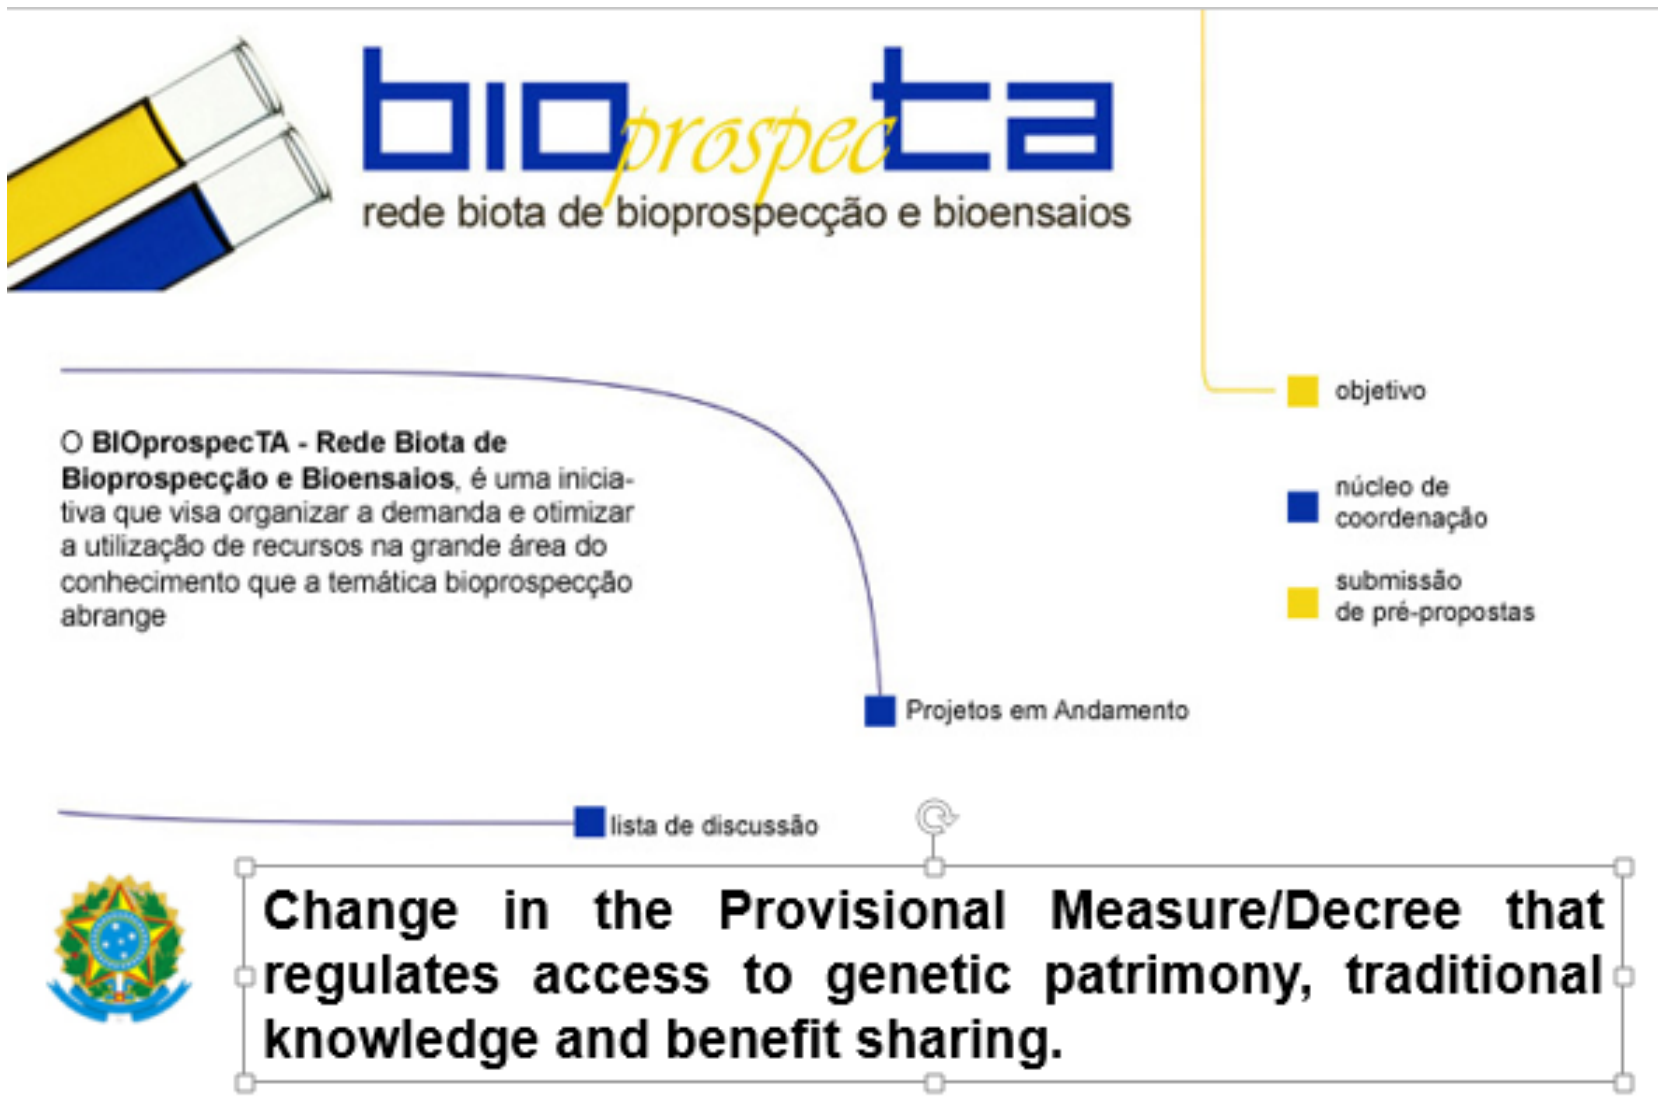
BIOprospecTA
rede biota de bioprospecção e bioensaios

objetivo

O BIOprospecTA - Rede Biota de Bioprospecção e Bioensaios, é uma iniciativa que visa organizar a demanda e otimizar a utilização de recursos na grande área do conhecimento que a temática bioprospecção abrange

núcleo de coordenação

submissão de pré-propostas

Projetos em Andamento

lista de discussão

Change in the Provisional Measure/Decree that regulates access to genetic patrimony, traditional knowledge and benefit sharing.